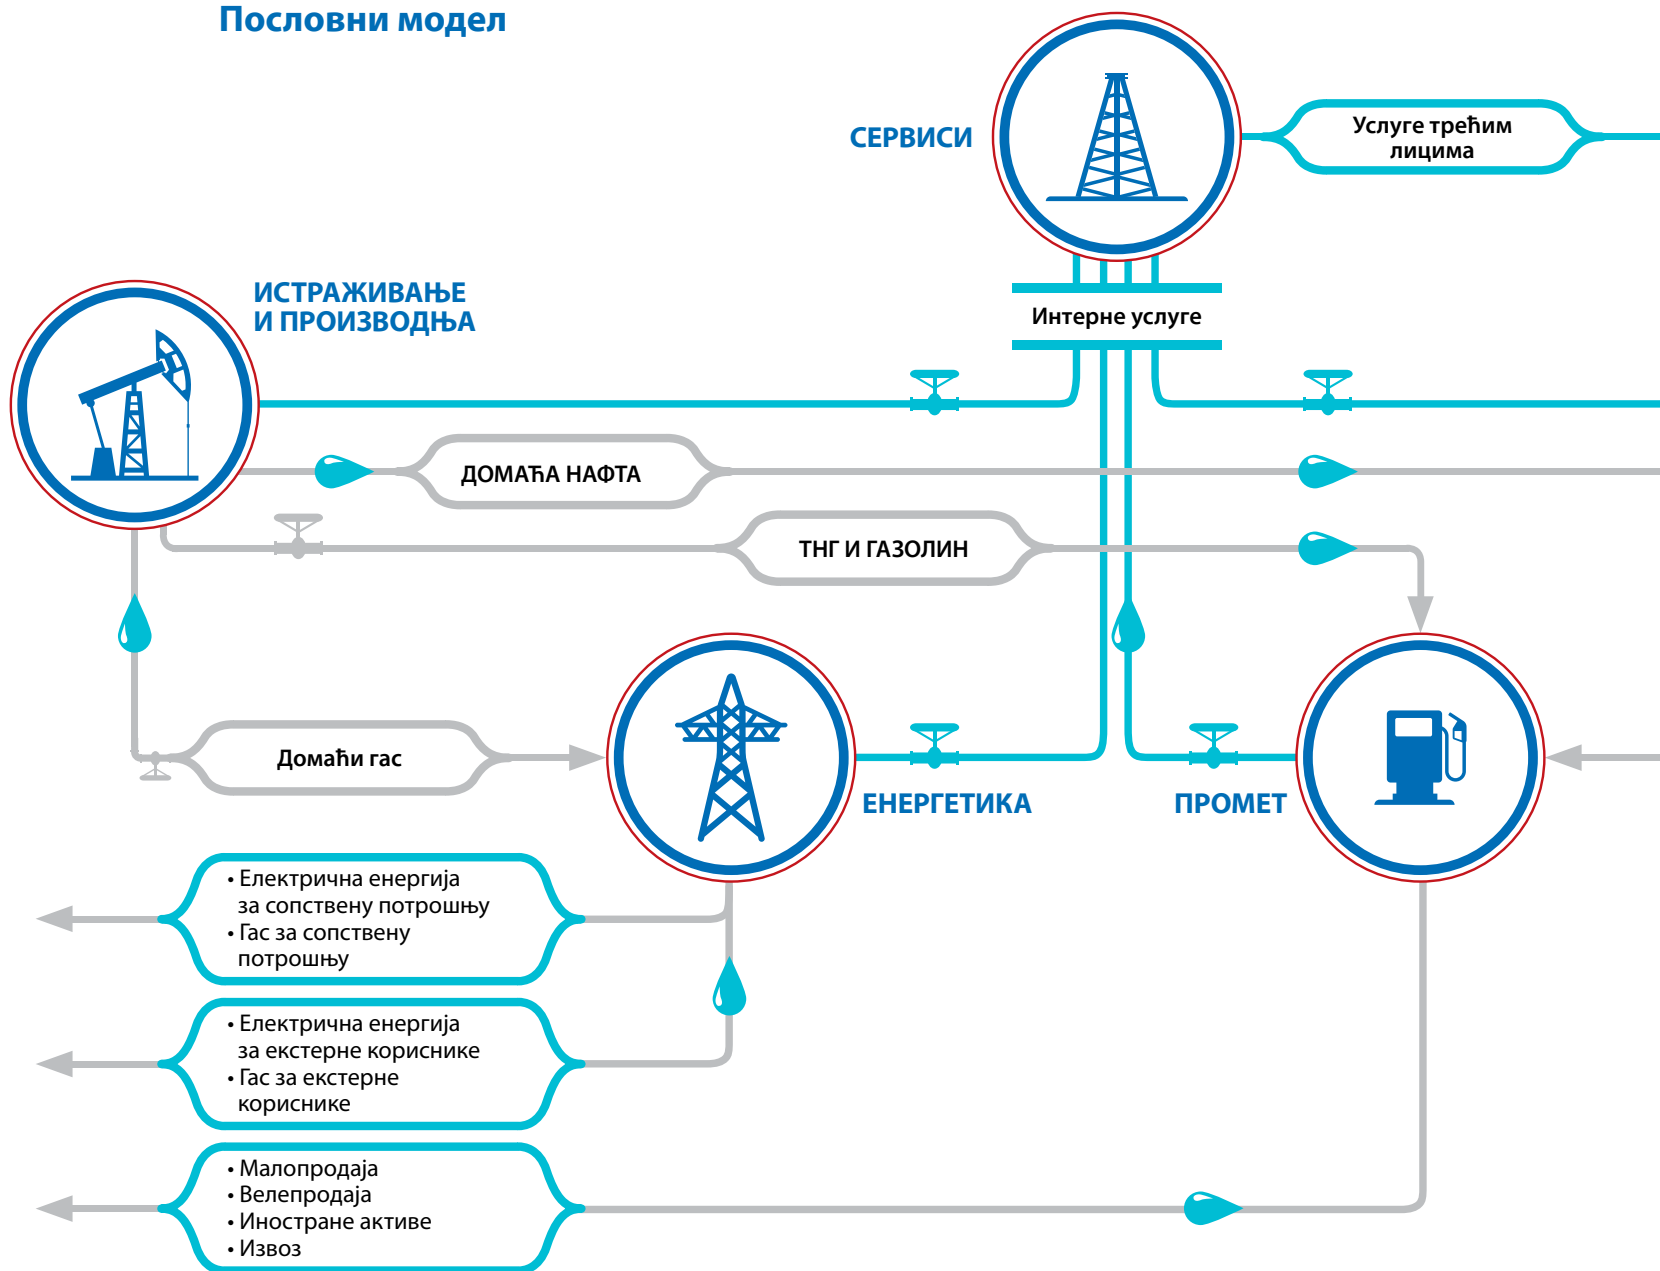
Пословни модел

СЕРВИСИ

Услуге трећим лицима

ИСТРАЖИВАЊЕ И ПРОИЗВОДЊА

Интерне услуге

ДОМАЋА НАФТА

ТНГ И ГАЗОЛИН

Домаћи гас

ЕНЕРГЕТИКА

ПРОМЕТ

• Електрична енергија за сопствену потрошњу
• Гас за сопствену потрошњу

• Електрична енергија за екстерне кориснике
• Гас за екстерне кориснике

• Малопродаја
• Велепродаја
• Иностране активе
• Извоз